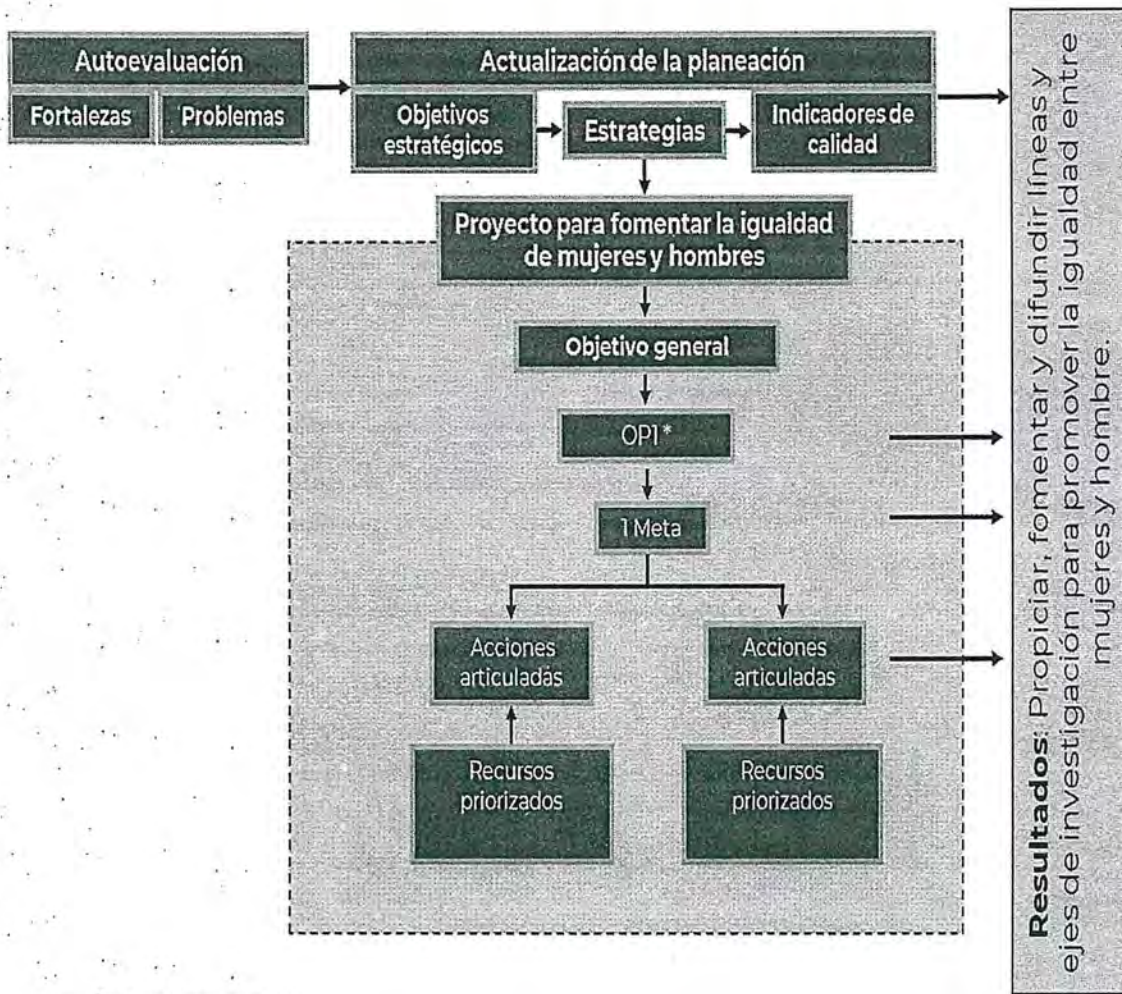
Autoevaluación

Fortalezas

Problemas

Actualización de la planeación

Objetivos estratégicos

Estrategias

Indicadores de calidad

Proyecto para fomentar la igualdad de mujeres y hombres

Objetivo general

OP1*

1 Meta

Acciones articuladas

Acciones articuladas

Recursos priorizados

Recursos priorizados

**Resultados**: Propiciar, fomentar y difundir líneas y ejes de investigación para promover la igualdad entre mujeres y hombre.